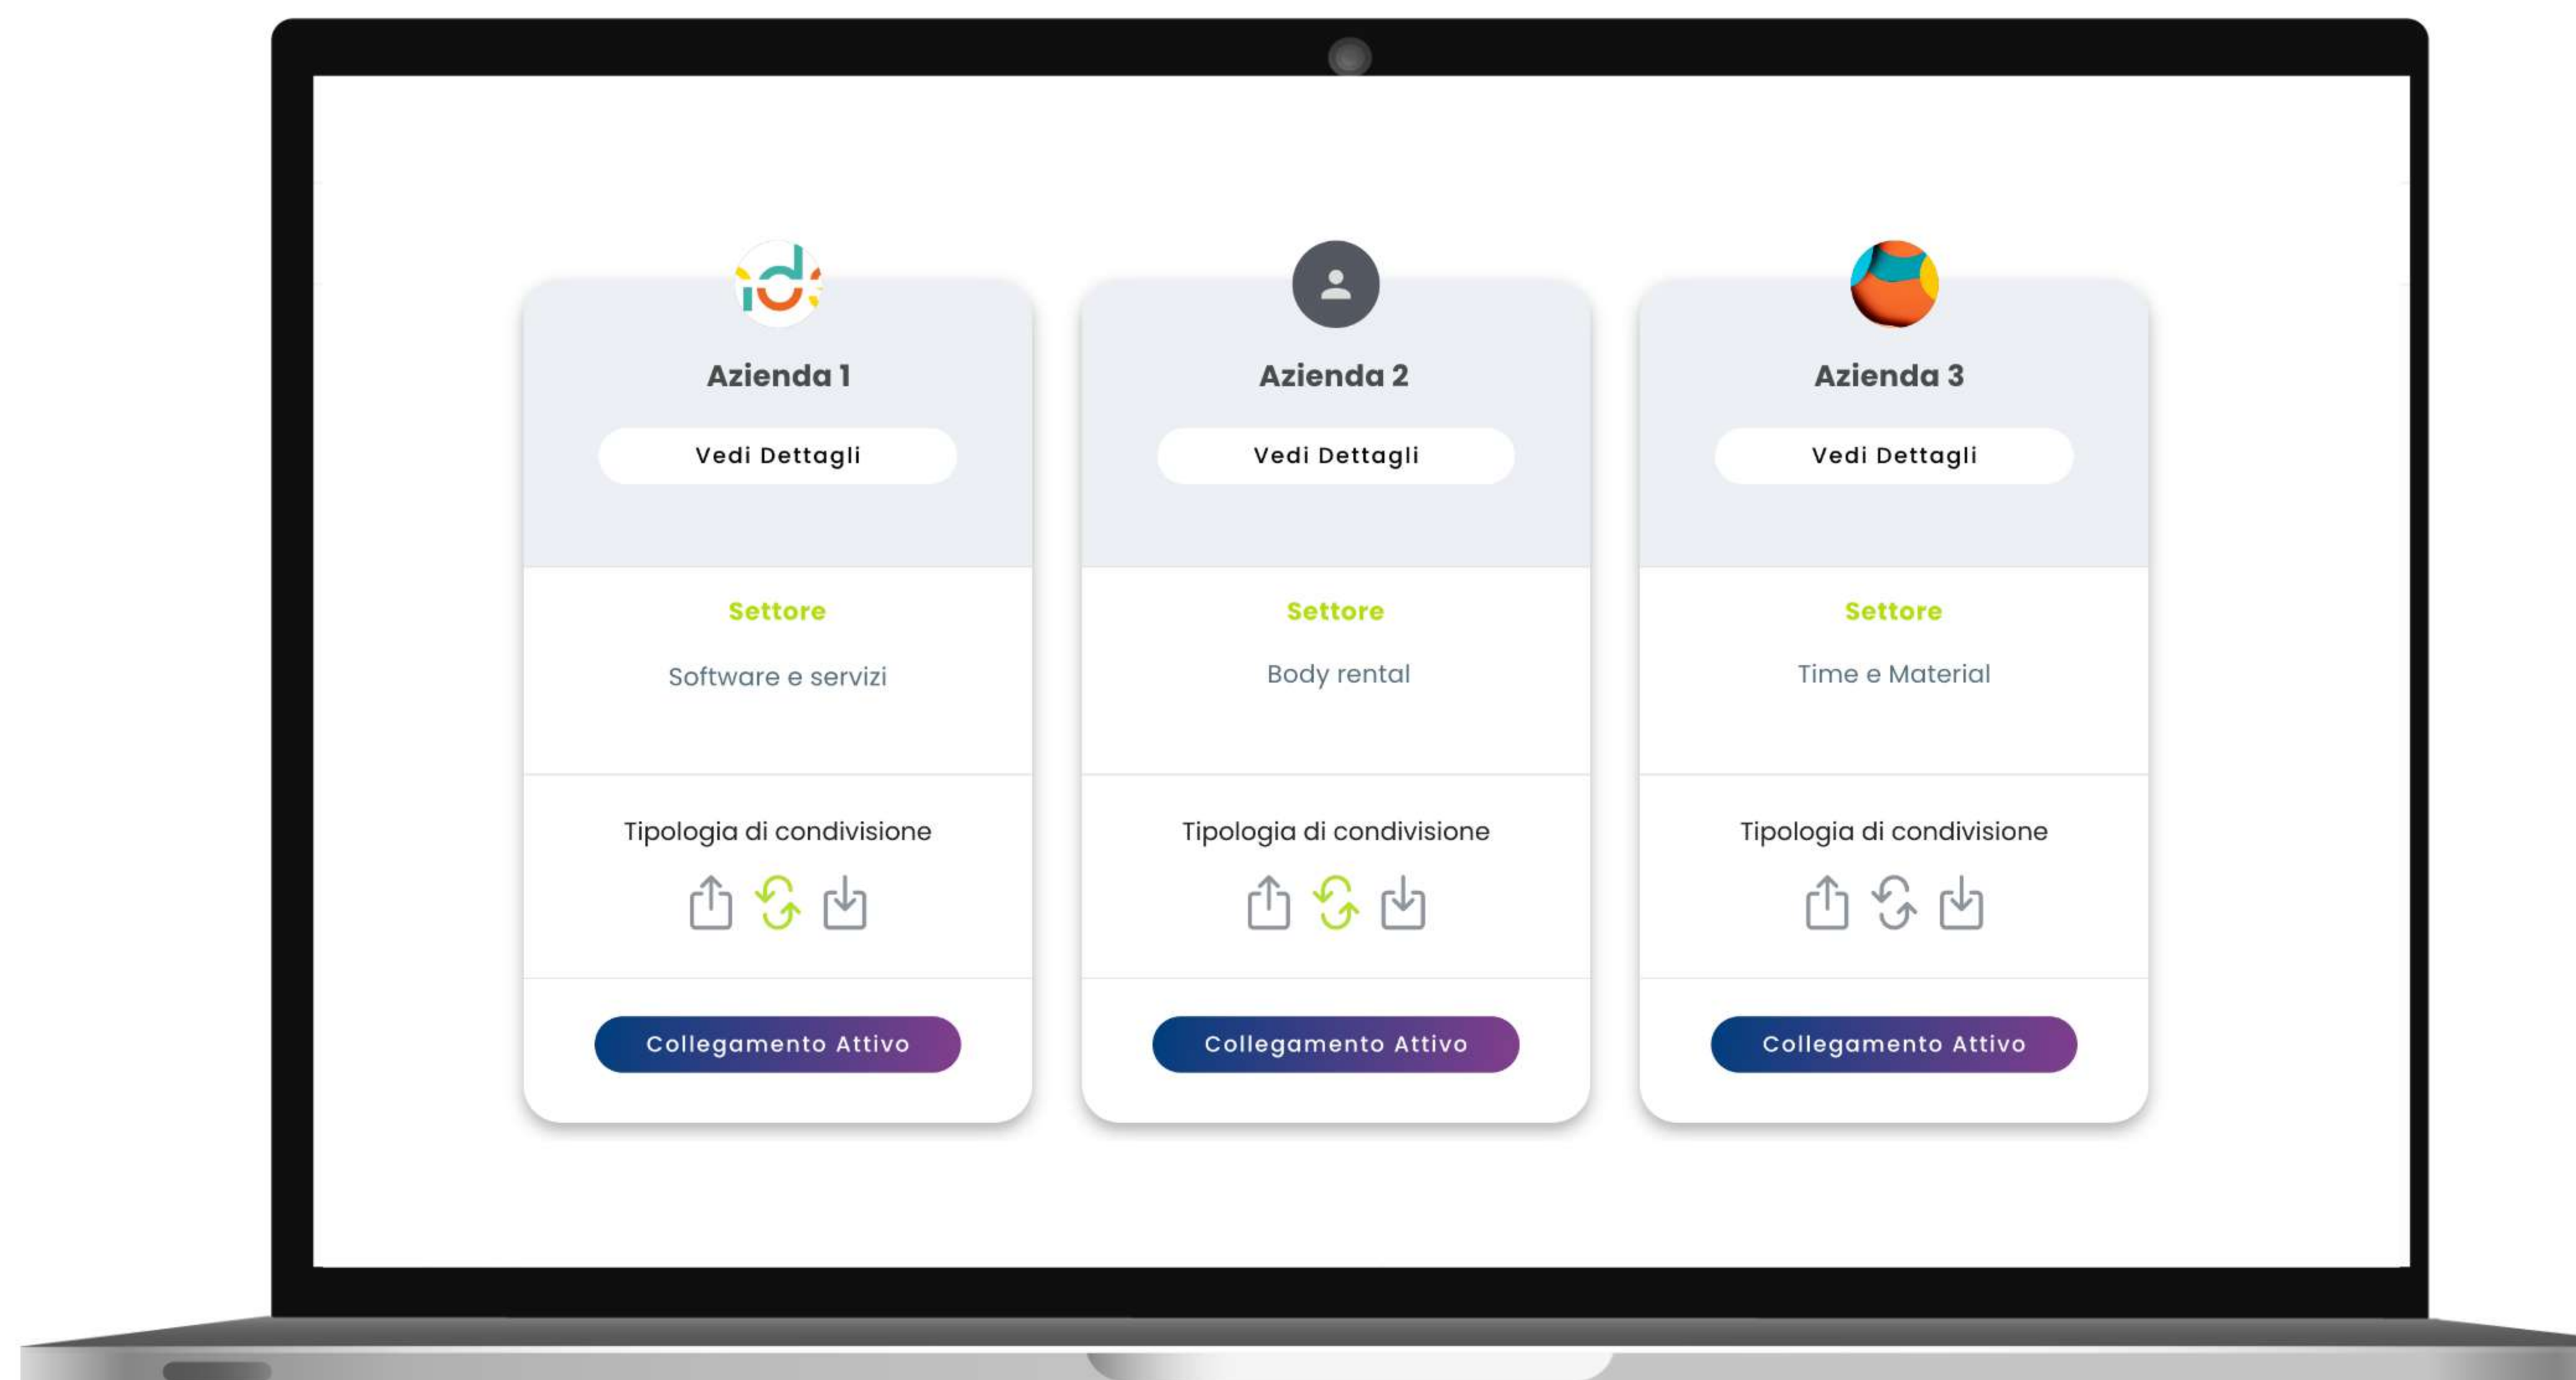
Azienda 1

Vedi Dettagli

Settore

Software e servizi

Tipologia di condivisione

Collegamento Attivo

Azienda 2

Vedi Dettagli

Settore

Body rental

Tipologia di condivisione

Collegamento Attivo

Azienda 3

Vedi Dettagli

Settore

Time e Material

Tipologia di condivisione

Collegamento Attivo